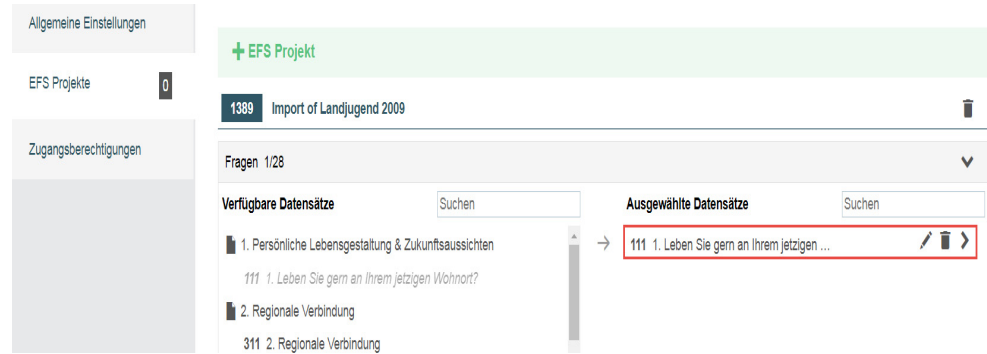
Allgemeine Einstellungen

EFS Projekte 0

Zugangsberechtigungen

+ EFS Projekt

1389 Import of Landjugend 2009

Fragen 1/28

Verfügbare Datensätze

Suchen

1. Persönliche Lebensgestaltung & Zukunftsaussichten

111 1. Leben Sie gern an Ihrem jetzigen Wohnort?

2. Regionale Verbindung

311 2. Regionale Verbindung

Ausgewählte Datensätze

Suchen

111 1. Leben Sie gern an Ihrem jetzigen ...